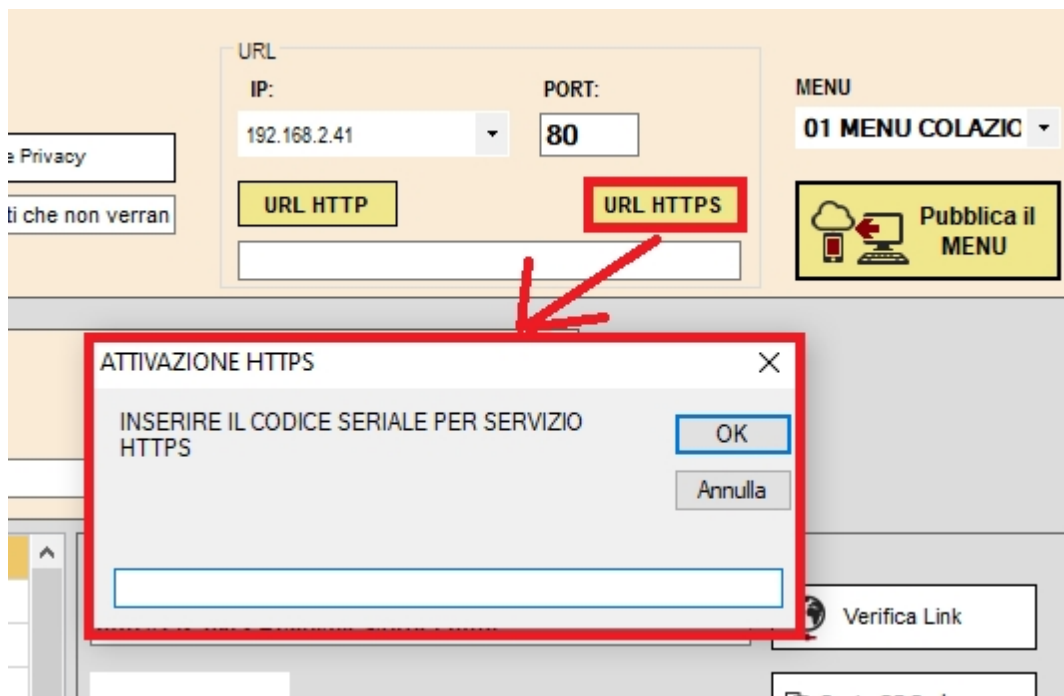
URL

IP:

192.168.2.41

PORT:

80

MENU

01 MENU COLAZIO

e Privacy

ti che non verran

URL HTTP

URL HTTPS

Pubblica il MENU

ATTIVAZIONE HTTPS

INSERIRE IL CODICE SERIALE PER SERVIZIO HTTPS

OK

Annulla

Verifica Link